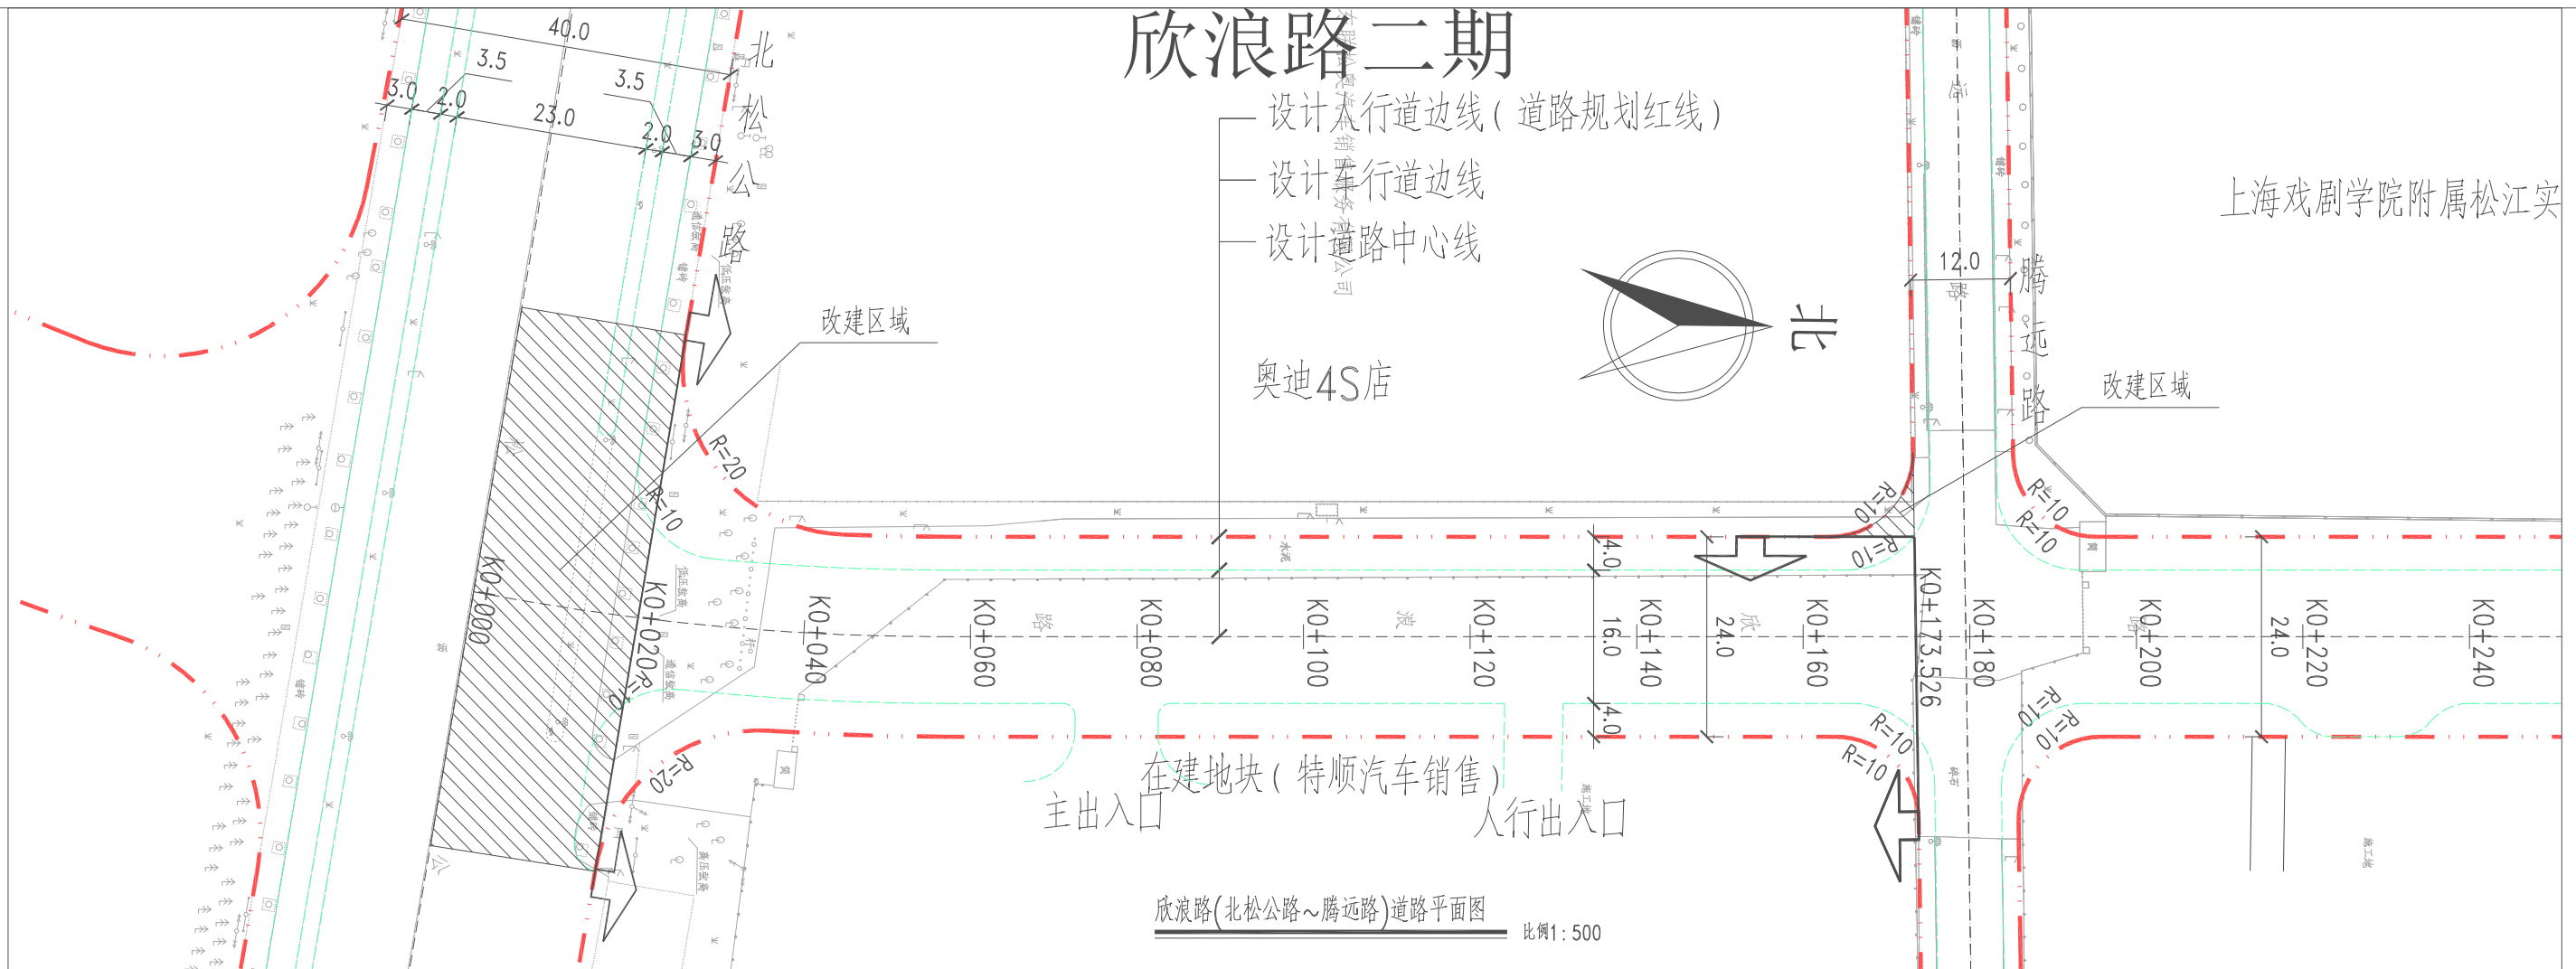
欣浪路二期

40.0
3.5
3.5
3.0
2.0
23.0
2.0
3.0

北松公路

设计人行道边线（道路规划红线）
设计车行道边线
设计道路中心线

北

奥迪4S店

上海戏剧学院附属松江实

12.0
腾远路

改建区域
改建区域

R=20
R=10
R=10
R=20
R=10
R=10
R=10
R=10
R=10
R=10
R=10
R=10

K0+000
K0+020
K0+040
K0+060
K0+080
K0+100
K0+120
K0+140
K0+160
K0+173.526
K0+180
K0+200
K0+220
K0+240

4.0
16.0
4.0
24.0
24.0

在建地块（特顺汽车销售）
主出入口
人行出入口

欣浪路(北松公路～腾远路)道路平面图
比例1:500